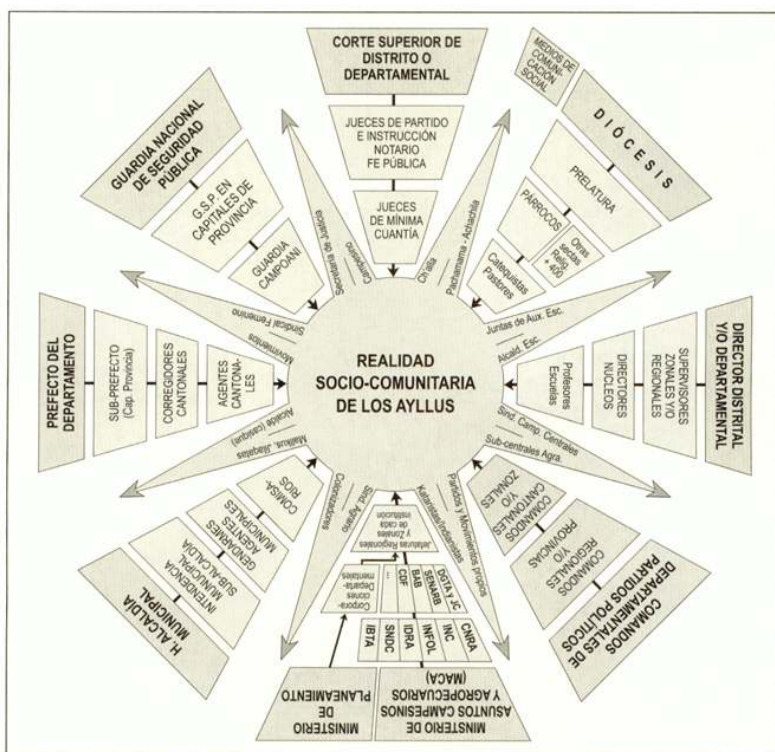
CORTE SUPERIOR DE DISTRITO O DEPARTAMENTAL

JUECES DE PARTIDO E INSTRUCCIÓN NOTARIO FE PÚBLICA

JUECES DE MÍNIMA CUANTÍA

MEDIOS DE COMUNICACIÓN SOCIAL

DIÓCESIS

PRELATURA

PÁRROCOS

Otras sectas Relig. + 400

Catequistas Pastores

GUARDIA NACIONAL DE SEGURIDAD PÚBLICA

G.S.P. EN CAPITALES DE PROVINCIA

GUARDIA CAMPOANI

Secretaría Justicia

Campesinos

Ch'alla

Pachamama - Achachila

Juntas de Aux. Esc.

Alcald. Esc.

Sindical Femenino

Movimientos

PREFECTO DEL DEPARTAMENTO

SUB-PREFECTO (Cap. Provincia)

CORREGIDORES CANTONALES

AGENTES CANTONALES

REALIDAD SOCIO-COMUNITARIA DE LOS AYLLUS

Profesores Escuelas

DIRECTORES NÚCLEOS

SUPERVISORES ZONALES Y/O REGIONALES

DIRECTOR DISTRITAL Y/O DEPARTAMENTAL

Alcalde (caciques)

Mallkus, Jilaqatas

Sind. Camp. Centrales

Sub-centrales Agra.

COMISARIOS

GENDARMES AGENTES MUNICIPALES

INTENDENCIA MUNICIPAL SUB-ALCALDÍA

H. ALCALDÍA MUNICIPAL

Colonizadores

Sind. Agrario

Jefaturas Regionales y Zonales de cada institución

Katarismo/Indianistas

Partidos y Movimientos propios

COMANDOS CANTONALES Y/O ZONALES

COMANDOS PROVINCIALES Y/O REGIONALES

COMANDOS DEPARTAMENTALES DE PARTIDOS POLÍTICOS

Corporaciones Departamentales

...

CDF

BAB

SENARB

DGTA y JC

IBTA

SNDC

IDRA

INFOL

INC

CNRA

MINISTERIO DE PLANEAMIENTO

MINISTERIO DE ASUNTOS CAMPESINOS Y AGROPECUARIOS (MACA)